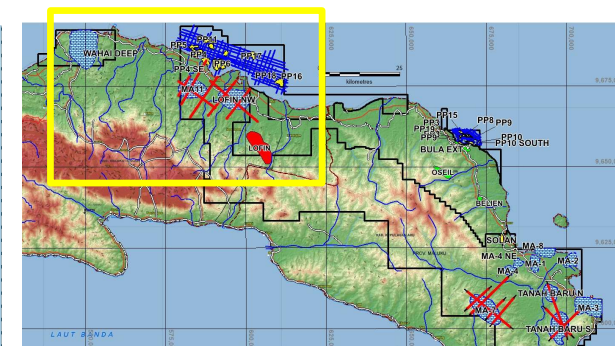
WAHAI DEEP
PP2
PP1
PP3
PP5
PP4 SE
PP6
PP7
PP16
PP13
PP12
MA11
LOFIN NW
LOFIN
25
Kilometres
PP15
PP8
PP9
PP3
PP10
PP10 SOUTH
PP11
PP9
BULA EXT
OSEIL
BEMEN
SOLAN
MA-8
MA-4 NE
MA-4
MA-2
MA-1
TANAH BARU N
MA-3
MA-7
TANAH BARU S
LAUT BANDA
9,675,000
9,650,000
9,625,000
700,000
675,000
650,000
625,000
600,000
575,000